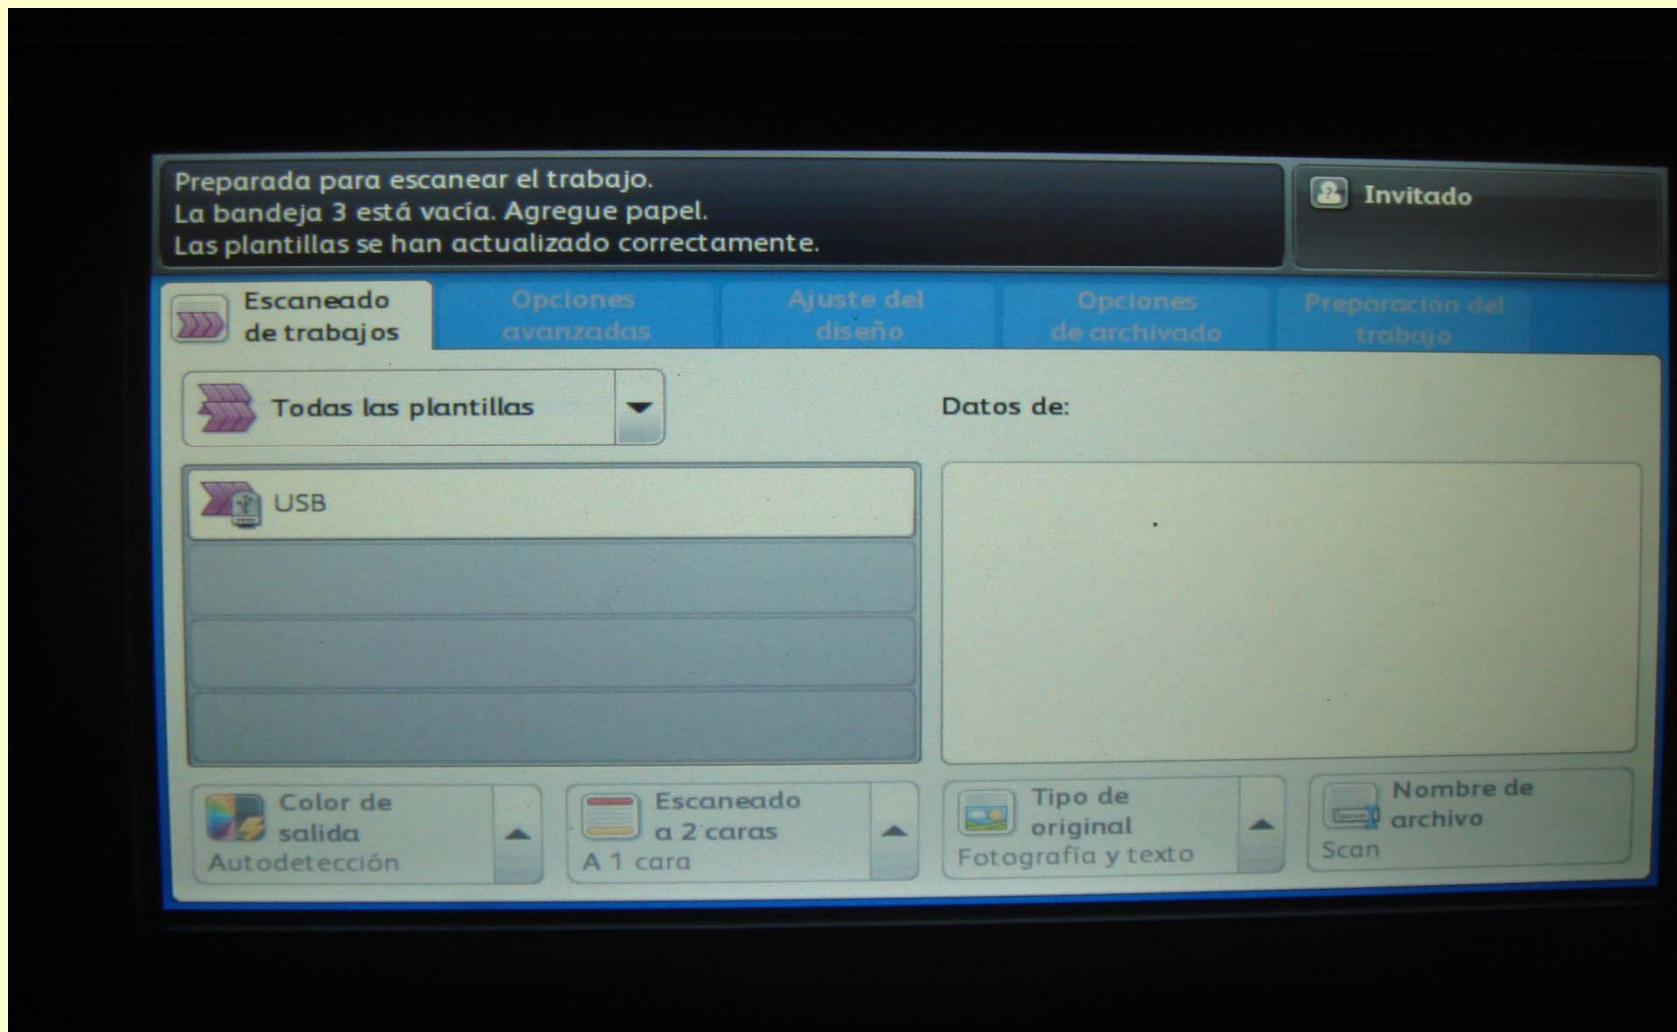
Preparada para escanear el trabajo.
La bandeja 3 está vacía. Agregue papel.
Las plantillas se han actualizado correctamente.

Invitado

Escaneado de trabajos

Opciones avanzadas

Ajuste del diseño

Opciones de archivado

Preparación del trabajo

Todas las plantillas

Datos de:

USB

Color de salida
Autodetección

Escaneado a 2 caras
A 1 cara

Tipo de original
Fotografía y texto

Nombre de archivo
Scan